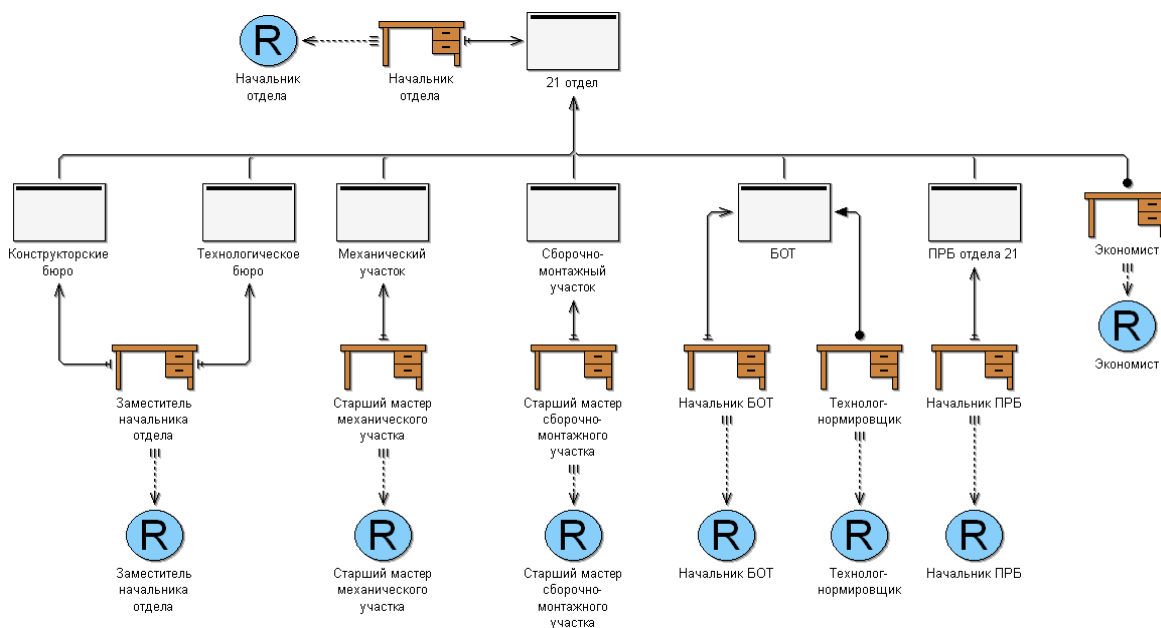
R
Начальник отдела

Начальник отдела

21 отдел

Конструкторские бюро

Технологическое бюро

Механический участок

Сборочно-монтажный участок

БОТ

ПРБ отдела 21

Экономист

R
Экономист

Заместитель начальника отдела

Старший мастер механического участка

Старший мастер сборочно-монтажного участка

Начальник БОТ

Технолог-нормировщик

Начальник ПРБ

R
Заместитель начальника отдела

R
Старший мастер механического участка

R
Старший мастер сборочно-монтажного участка

R
Начальник БОТ

R
Технолог-нормировщик

R
Начальник ПРБ